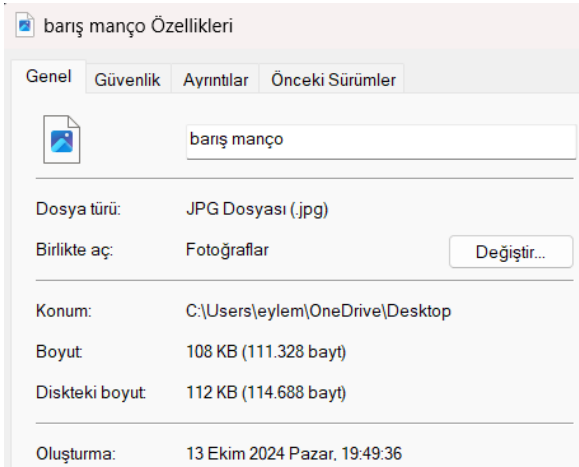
barış manço Özellikleri

Genel | Güvenlik | Ayrıntılar | Önceki Sürümler

barış manço

Dosya türü: JPG Dosyası (.jpg)

Birlikte aç: Fotoğraflar

Değiştir...

Konum: C:\Users\eylem\OneDrive\Desktop

Boyut: 108 KB (111.328 bayt)

Diskteki boyut: 112 KB (114.688 bayt)

Oluşturma: 13 Ekim 2024 Pazar, 19:49:36